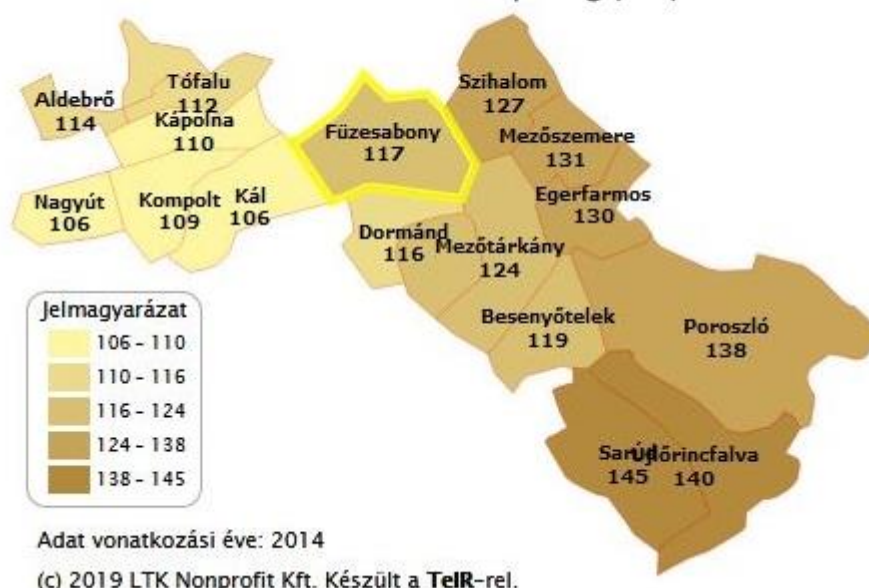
Aldebrő
114
Tófalu
112
Kápolna
110
Füzesabony
117
Szihalom
127
Mezőszemere
131
Egerfarmos
130
Nagyút
106
Kompolt
109
Kál
106
Dormánd
116
Mezőtárkány
124
Besenyőtelek
119
Poroszló
138
Sarud
145
Újlőrincfalva
140

Jelmagyarázat
106 - 110
110 - 116
116 - 124
124 - 138
138 - 145

Adat vonatkozási éve: 2014

(c) 2019 LTK Nonprofit Kft. Készült a TeIR-rel.